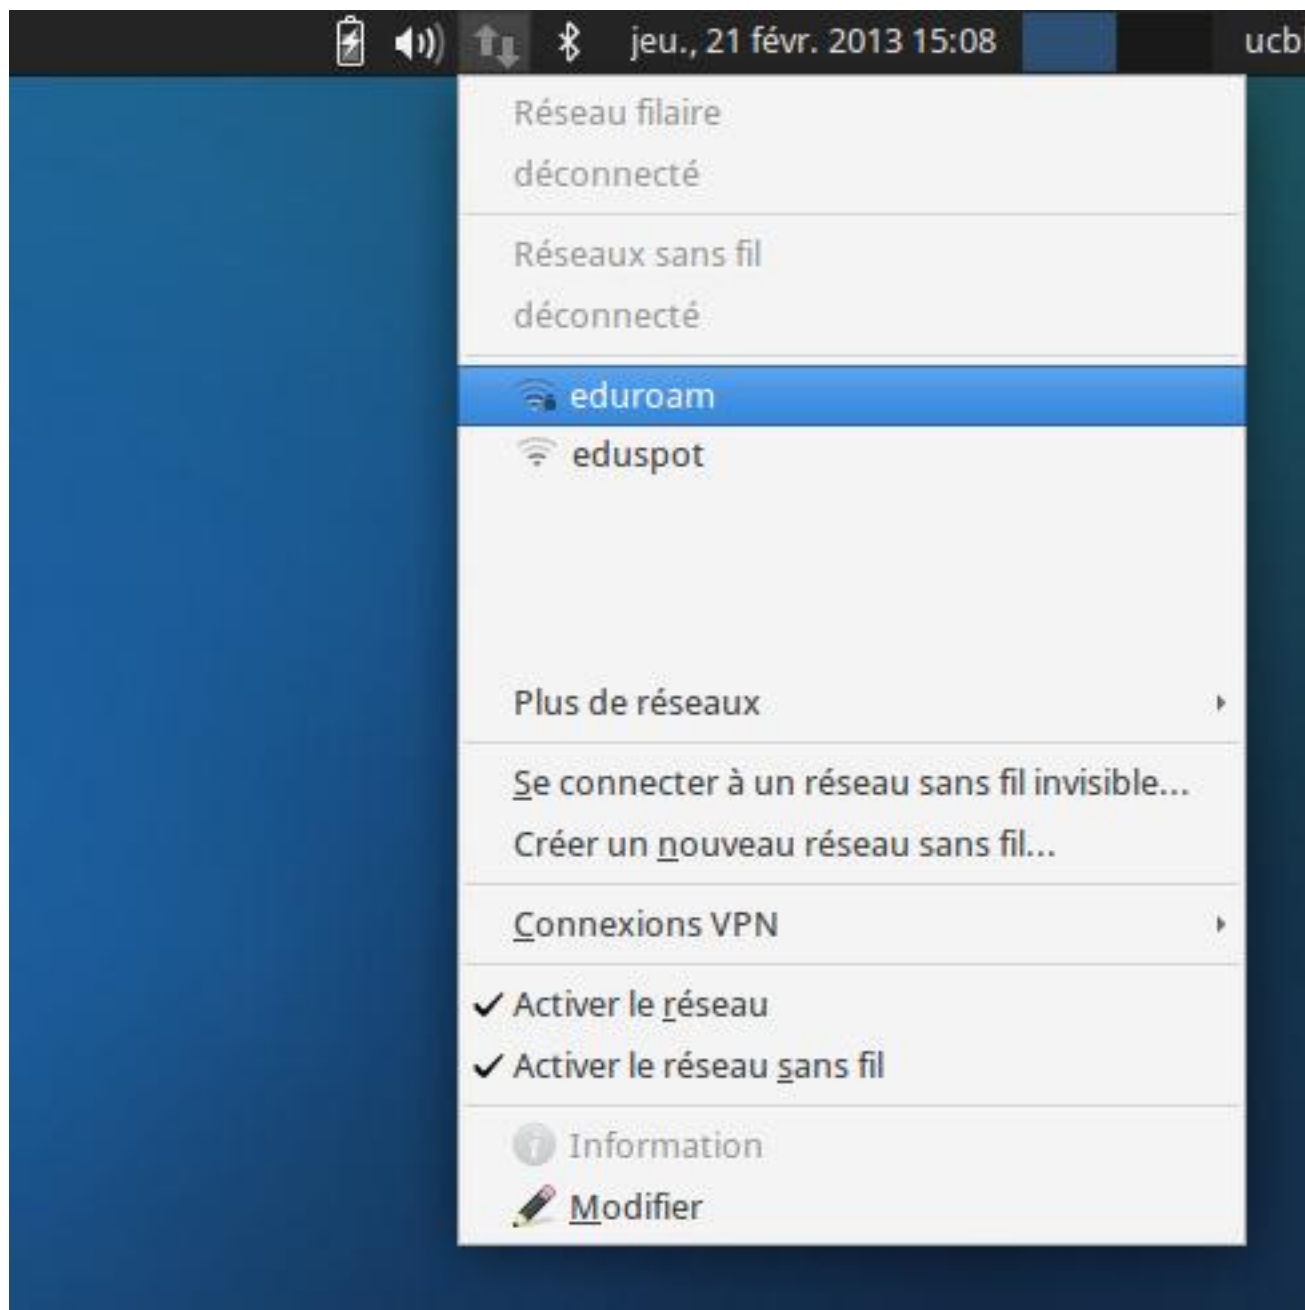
jeu., 21 févr. 2013 15:08 ucb

Réseau filaire
déconnecté

Réseaux sans fil
déconnecté

eduroam
eduspot

Plus de réseaux

Se connecter à un réseau sans fil invisible...
Créer un nouveau réseau sans fil...

Connexions VPN

✓ Activer le réseau
✓ Activer le réseau sans fil

Information
Modifier